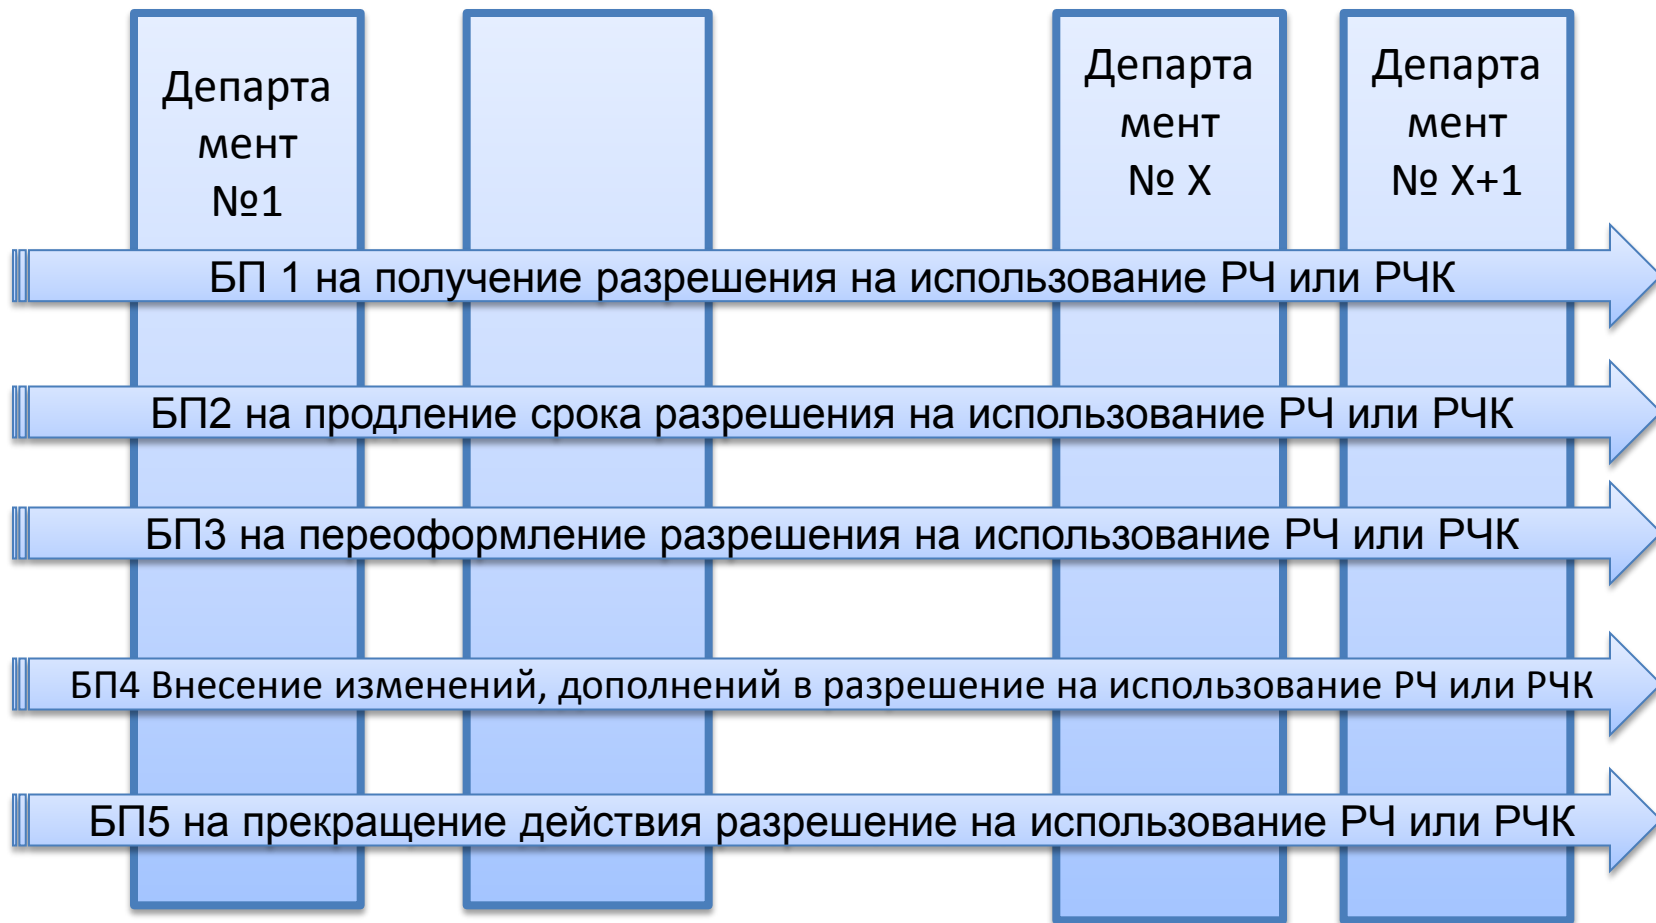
Департамент №1

Департамент № X

Департамент № X+1

БП 1 на получение разрешения на использование РЧ или РЧК

БП2 на продление срока разрешения на использование РЧ или РЧК

БП3 на переоформление разрешения на использование РЧ или РЧК

БП4 Внесение изменений, дополнений в разрешение на использование РЧ или РЧК

БП5 на прекращение действия разрешение на использование РЧ или РЧК